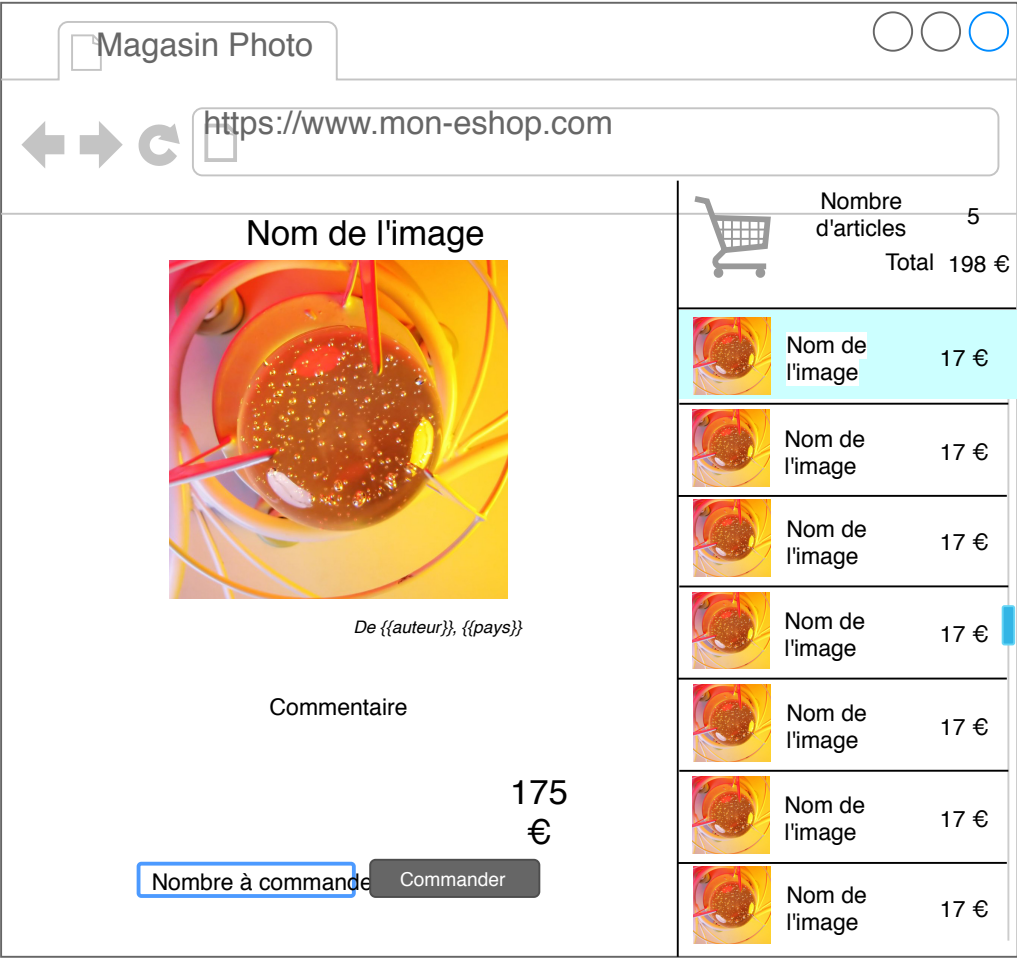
Magasin Photo

https://www.mon-eshop.com

Nom de l'image

De {{auteur}}, {{pays}}

Commentaire

175 €

Nombre à commande

Commander

Nombre d'articles 5

Total 198 €

Nom de l'image 17 €

Nom de l'image 17 €

Nom de l'image 17 €

Nom de l'image 17 €

Nom de l'image 17 €

Nom de l'image 17 €

Nom de l'image 17 €